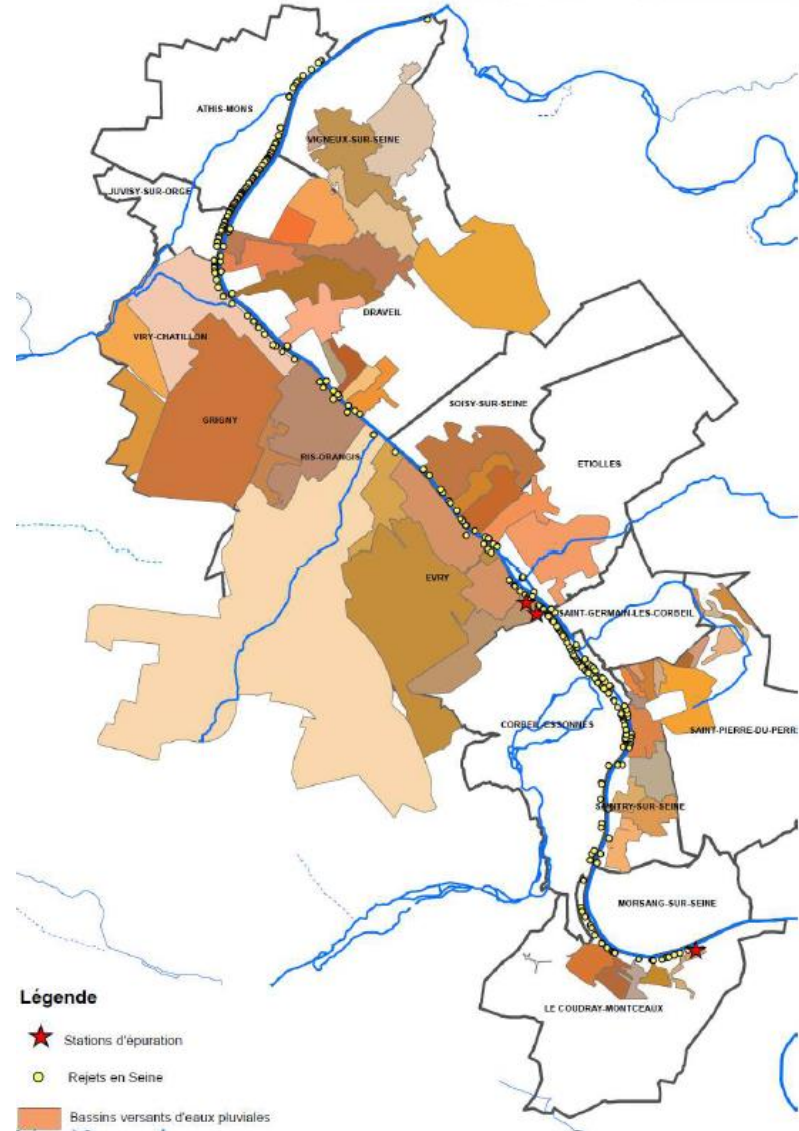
ATHIS-MONS
VIGNEUX-SUR-SEINE
JUVISY-SUR-ORGE
DRAVEIL
VIRY-CHATILLON
GRIGNY
RIS-ORANGIS
SOISY-SUR-SEINE
ETIOLLES
EVRY
SAINT-GERMAIN-LES-CORBEIL
CORBEIL-ESSONNES
SAINT-PIERRE-DU-PERR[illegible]
SAINTRY-SUR-SEINE
MORSANG-SUR-SEINE
LE COUDRAY-MONTCEAUX

Légende
Stations d'épuration
Rejets en Seine
Bassins versants d'eaux pluviales